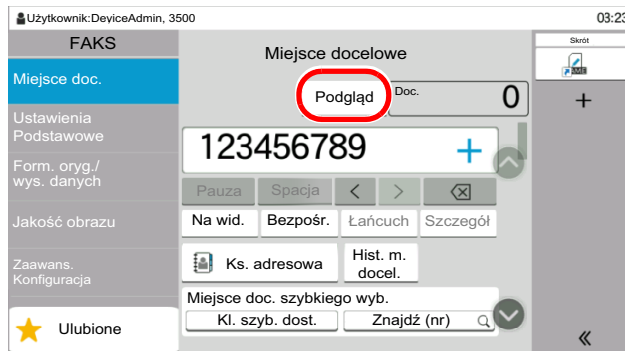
Użytkownik:DeviceAdmin, 3500

03:2

FAKS

Miejsce doc.

Ustawienia Podstawowe

Form. oryg./ wys. danych

Jakość obrazu

Zaawans. Konfiguracja

Ulubione

Miejsce docelowe

Podgląd

Doc.

0

123456789

+

Pauza

Spacja

<

>

Na wid.

Bezpośr.

Łańcuch

Szczegół

Ks. adresowa

Hist. m. docel.

Miejsce doc. szybkiego wyb.

Kl. szyb. dost.

Znajdź (nr)

Skrót

+

«